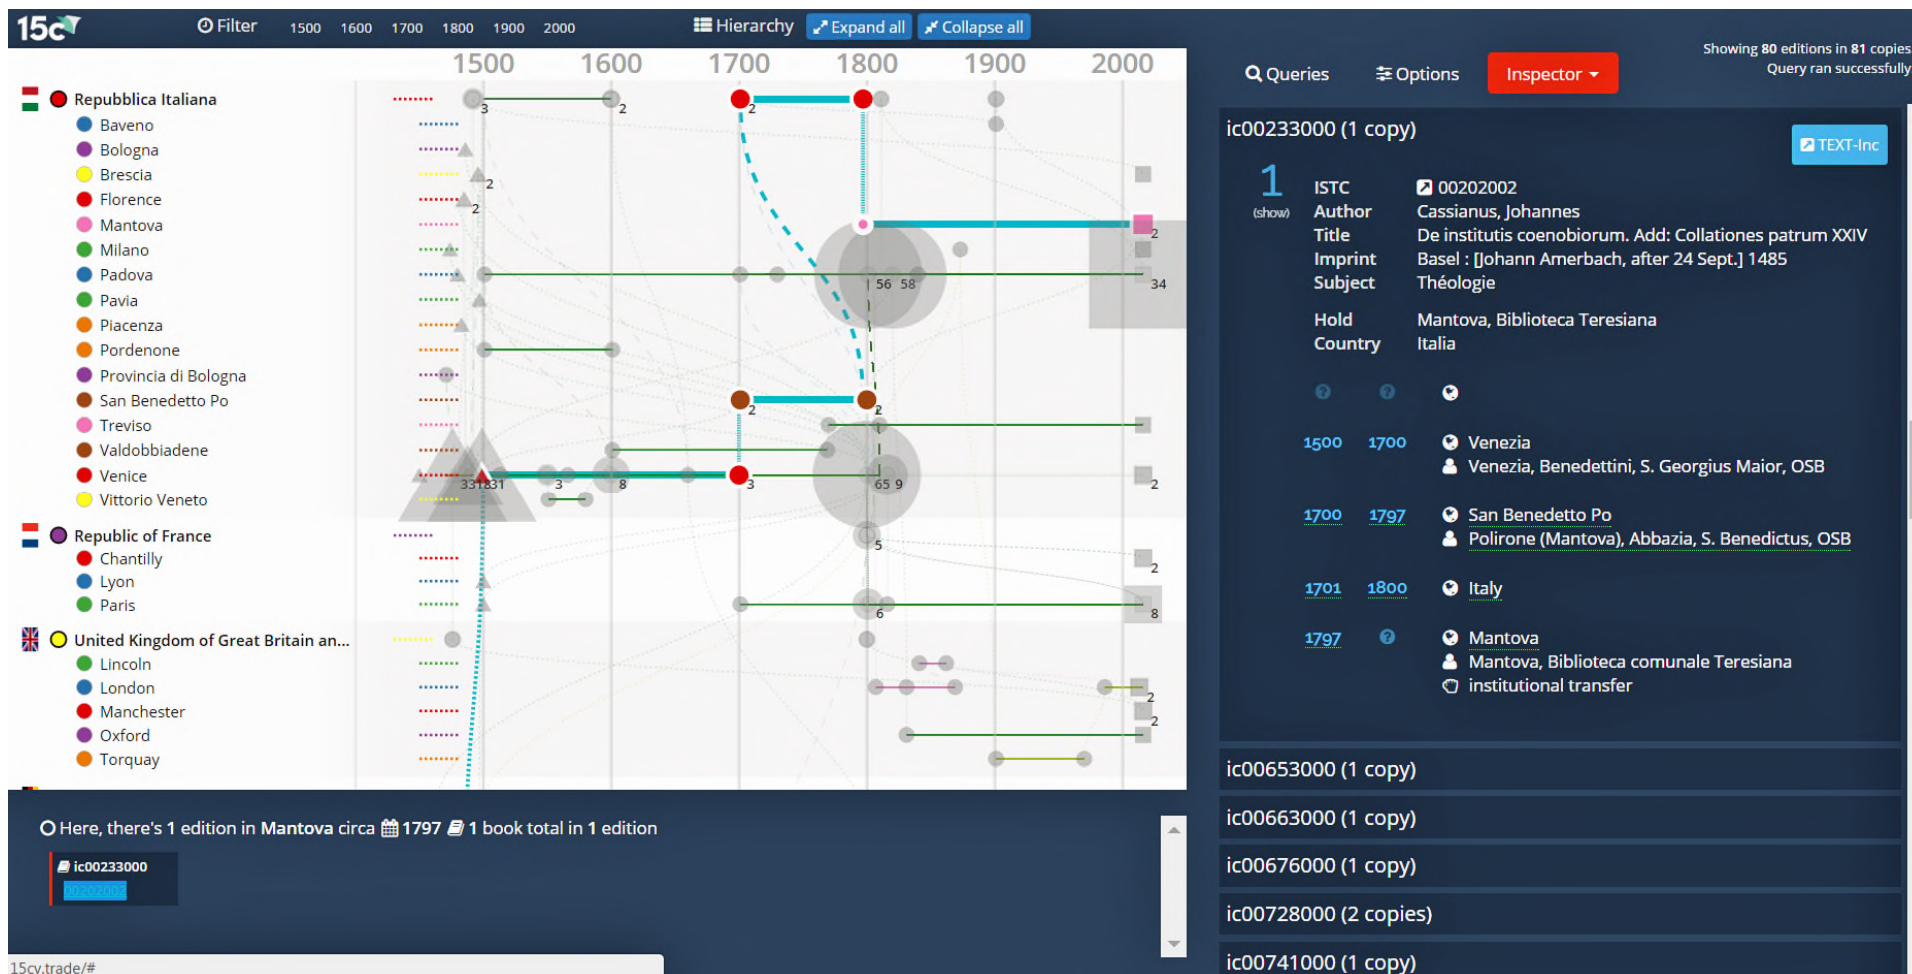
15c Filter 1500 1600 1700 1800 1900 2000 Hierarchy Expand all Collapse all

Showing 80 editions in 81 copies
Query ran successfully

1500 1600 1700 1800 1900 2000

Repubblica Italiana
Baveno
Bologna
Brescia
Florence
Mantova
Milano
Padova
Pavia
Piacenza
Pordenone
Provincia di Bologna
San Benedetto Po
Treviso
Valdobbiadene
Venice
Vittorio Veneto
Republic of France
Chantilly
Lyon
Paris
United Kingdom of Great Britain an...
Lincoln
London
Manchester
Oxford
Torquay

3 2 2 2 2 2 56 58 34 2 2 331831 3 8 3 65 9 2 5 2 6 8 2 2

Queries Options Inspector

ic00233000 (1 copy)

TEXT-Inc

1 (show)

| ISTC | 00202002 |
|---|---|
| Author | Cassianus, Johannes |
| Title | De institutis coenobiorum. Add: Collationes patrum XXIV |
| Imprint | Basel : [Johann Amerbach, after 24 Sept.] 1485 |
| Subject | Théologie |
| Hold | Mantova, Biblioteca Teresiana |
| Country | Italia |

1500 1700 Venezia
Venezia, Benedettini, S. Georgius Maior, OSB
1700 1797 San Benedetto Po
Polirone (Mantova), Abbazia, S. Benedictus, OSB
1701 1800 Italy
1797 Mantova
Mantova, Biblioteca comunale Teresiana
institutional transfer

ic00653000 (1 copy)
ic00663000 (1 copy)
ic00676000 (1 copy)
ic00728000 (2 copies)
ic00741000 (1 copy)

Here, there's 1 edition in Mantova circa 1797 1 book total in 1 edition

ic00233000
00202002

15cv.trade/#